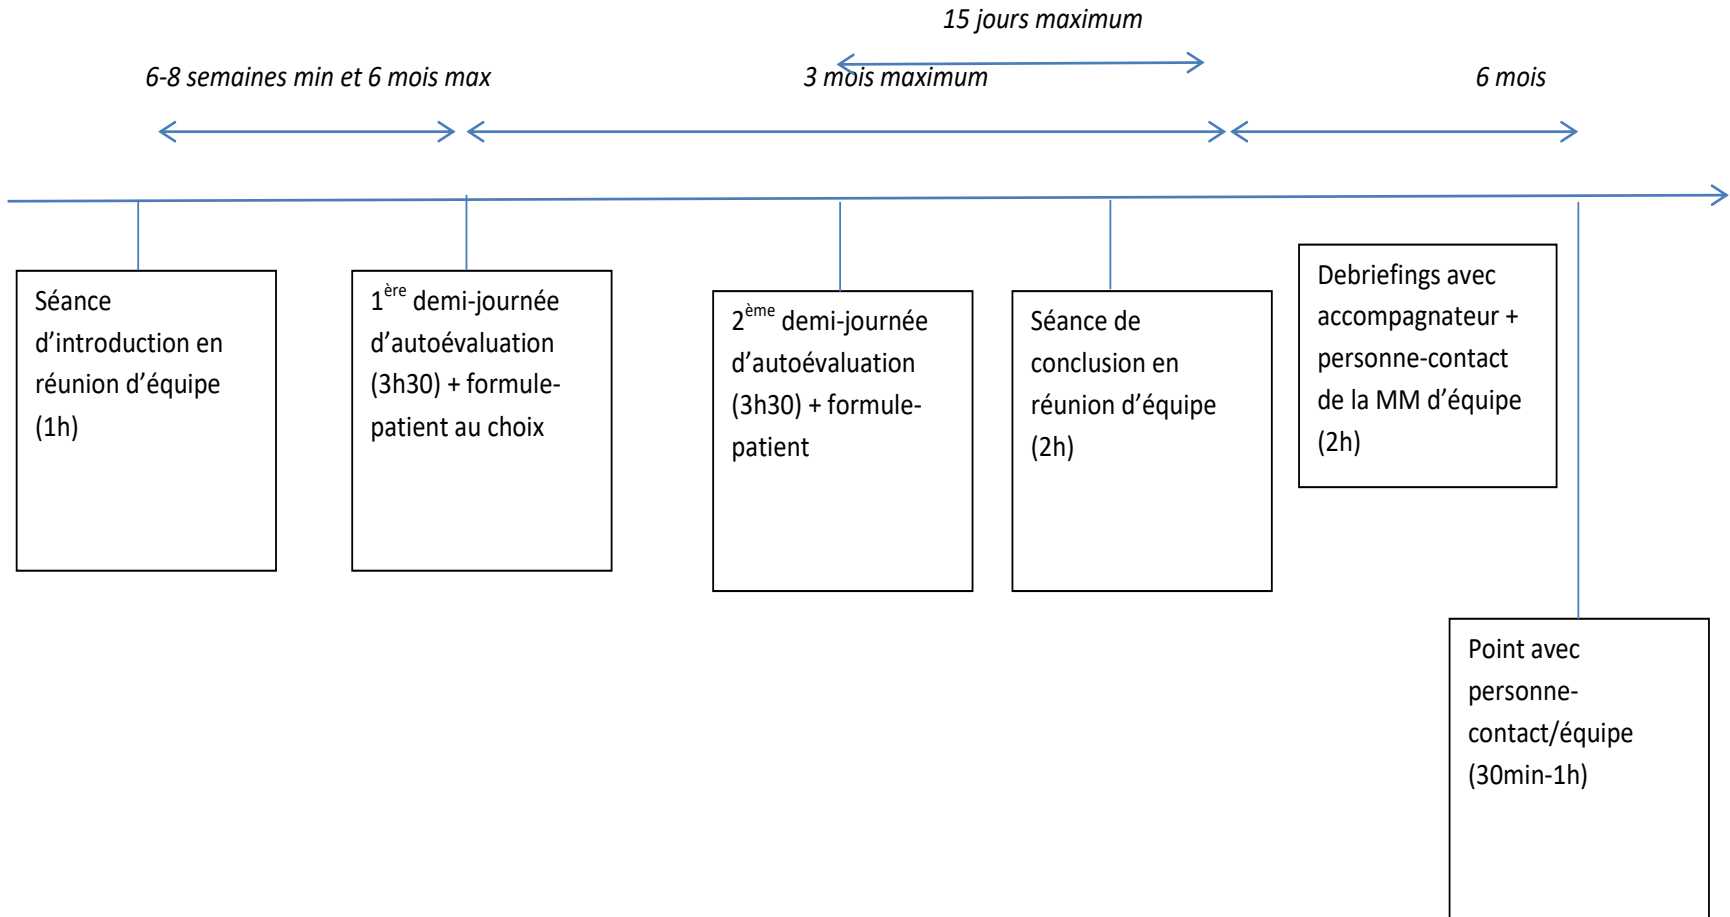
15 jours maximum

6-8 semaines min et 6 mois max

3 mois maximum

6 mois

Séance d'introduction en réunion d'équipe (1h)

1$^{ère}$ demi-journée d'autoévaluation (3h30) + formule-patient au choix

2$^{ème}$ demi-journée d'autoévaluation (3h30) + formule-patient

Séance de conclusion en réunion d'équipe (2h)

Debriefings avec accompagnateur + personne-contact de la MM d'équipe (2h)

Point avec personne-contact/équipe (30min-1h)